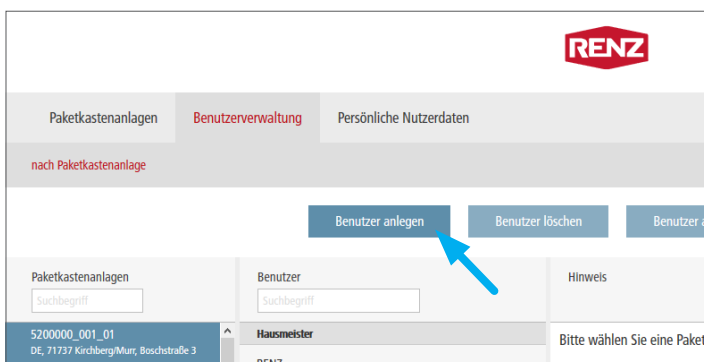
RENZ

Paketkastenanlagen Benutzerverwaltung Persönliche Nutzerdaten

nach Paketkastenanlage

Benutzer anlegen Benutzer löschen Benutzer a

Paketkastenanlagen
Suchbegriff

Benutzer
Suchbegriff

Hinweis

5200000_001_01
DE, 71737 Kirchberg/Murr, Boschstraße 3

Hausmeister

Bitte wählen Sie eine Paket